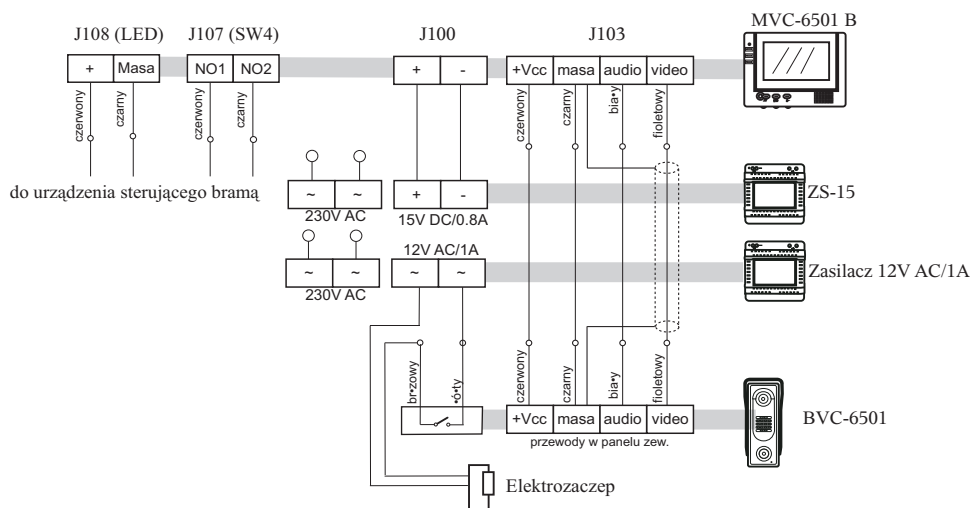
J108 (LED)
J107 (SW4)
J100
J103
MVC-6501 B

| + | Masa |
|---|---|

| NO1 | NO2 |
|---|---|

| + | - |
|---|---|

| +Vcc | masa | audio | video |
|---|---|---|---|

czerwony
czarny
czerwony
czarny
czerwony
czarny
bia•y
fioletowy

do urządzenia sterującego bramą

| ~ | ~ |
|---|---|

230V AC

| + | - |
|---|---|

15V DC/0.8A

ZS-15

| ~ | ~ |
|---|---|

230V AC

12V AC/1A

| ~ | ~ |
|---|---|

Zasilacz 12V AC/1A

br•zowy
•ó•ty
czerwony
czarny
bia•y
fioletowy

| +Vcc | masa | audio | video |
|---|---|---|---|

przewody w panelu zew.

BVC-6501

Elektrozaczep